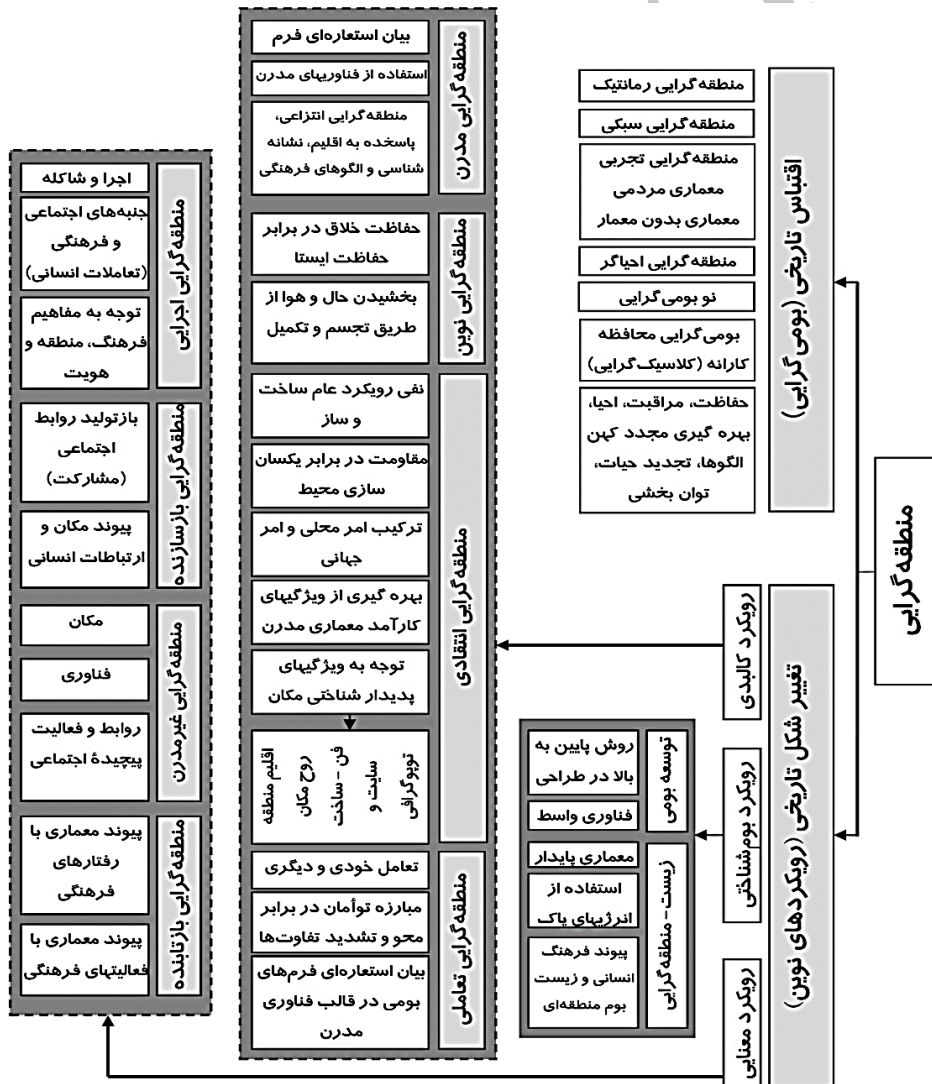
منطقه‌گرایی

اقتباس تاریخی (بومی گرایی)

منطقه‌گرایی رمانتیک

منطقه‌گرایی سبکی

منطقه‌گرایی تجربی معماری مردمی معماری بدون معمار

منطقه‌گرایی احیاگر

نو بومی‌گرایی

بومی‌گرایی محافظه کارانه (کلاسیک گرایی)

حفاظت، مراقبت، احیا، بهره گیری مجدد کهن الگوها، تجدید حیات، توان بخشی

تغییر شکل تاریخی (رویکردهای نوین)

رویکرد کالبدی

رویکرد بوم‌شناختی

توسعه بومی

روش پایین به بالا در طراحی

فناوری واسط

زیست - منطقه‌گرایی

معماری پایدار

استفاده از انرژیهای پاک

پیوند فرهنگ انسانی و زیست بوم منطقه‌ای

رویکرد معنایی

منطقه گرایی مدرن

بیان استعاره‌ای فرم

استفاده از فناوریهای مدرن

منطقه‌گرایی انتزاعی، پاسخده به اقلیم، نشانه شناسی و الگوهای فرهنگی

منطقه گرایی نوین

حفاظت خلاق در برابر حفاظت ایستا

بخشیدن حال و هوا از طریق تجسم و تکمیل

منطقه گرایی انتقادی

نفی رویکرد عام ساخت و ساز

مقاومت در برابر یکسان سازی محیط

ترکیب امر محلی و امر جهانی

بهره گیری از ویژگیهای کارآمد معماری مدرن

توجه به ویژگیهای پدیدار شناختی مکان

اقلیم منطقه

روح مکان

فن - ساخت

سایت و

توپوگرافی

منطقه گرایی تعاملی

تعامل خودی و دیگری

مبارزه توأمان در برابر محو و تشدید تفاوت‌ها

بیان استعاره‌ای فرم‌های بومی در قالب فناوری مدرن

منطقه گرایی اجرایی

اجرا و شاکله

جنبه‌های اجتماعی و فرهنگی (تعاملات انسانی)

توجه به مفاهیم فرهنگ، منطقه و هویت

منطقه گرایی بازسازنده

بازتولید روابط اجتماعی (مشارکت)

پیوند مکان و ارتباطات انسانی

منطقه گرایی غیرمدرن

مکان

فناوری

روابط و فعالیت پیچیدهٔ اجتماعی

منطقه گرایی بازتابنده

پیوند معماری با رفتارهای فرهنگی

پیوند معماری با فعالیتهای فرهنگی